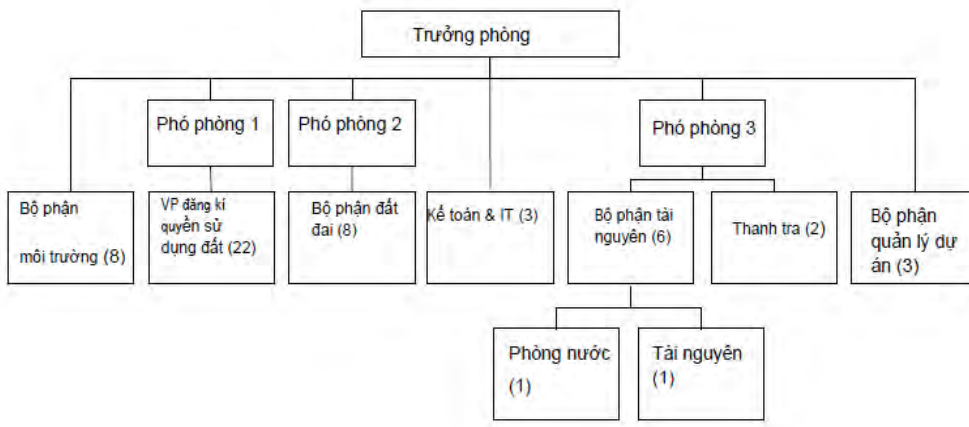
Trưởng phòng

Phó phòng 1

Phó phòng 2

Phó phòng 3

Bộ phận

môi trường (8)

VP đăng kí quyền sử dụng đất (22)

Bộ phận đất đai (8)

Kế toán & IT (3)

Bộ phận tài nguyên (6)

Thanh tra (2)

Bộ phận quản lý dự án (3)

Phòng nước

(1)

Tài nguyên

(1)